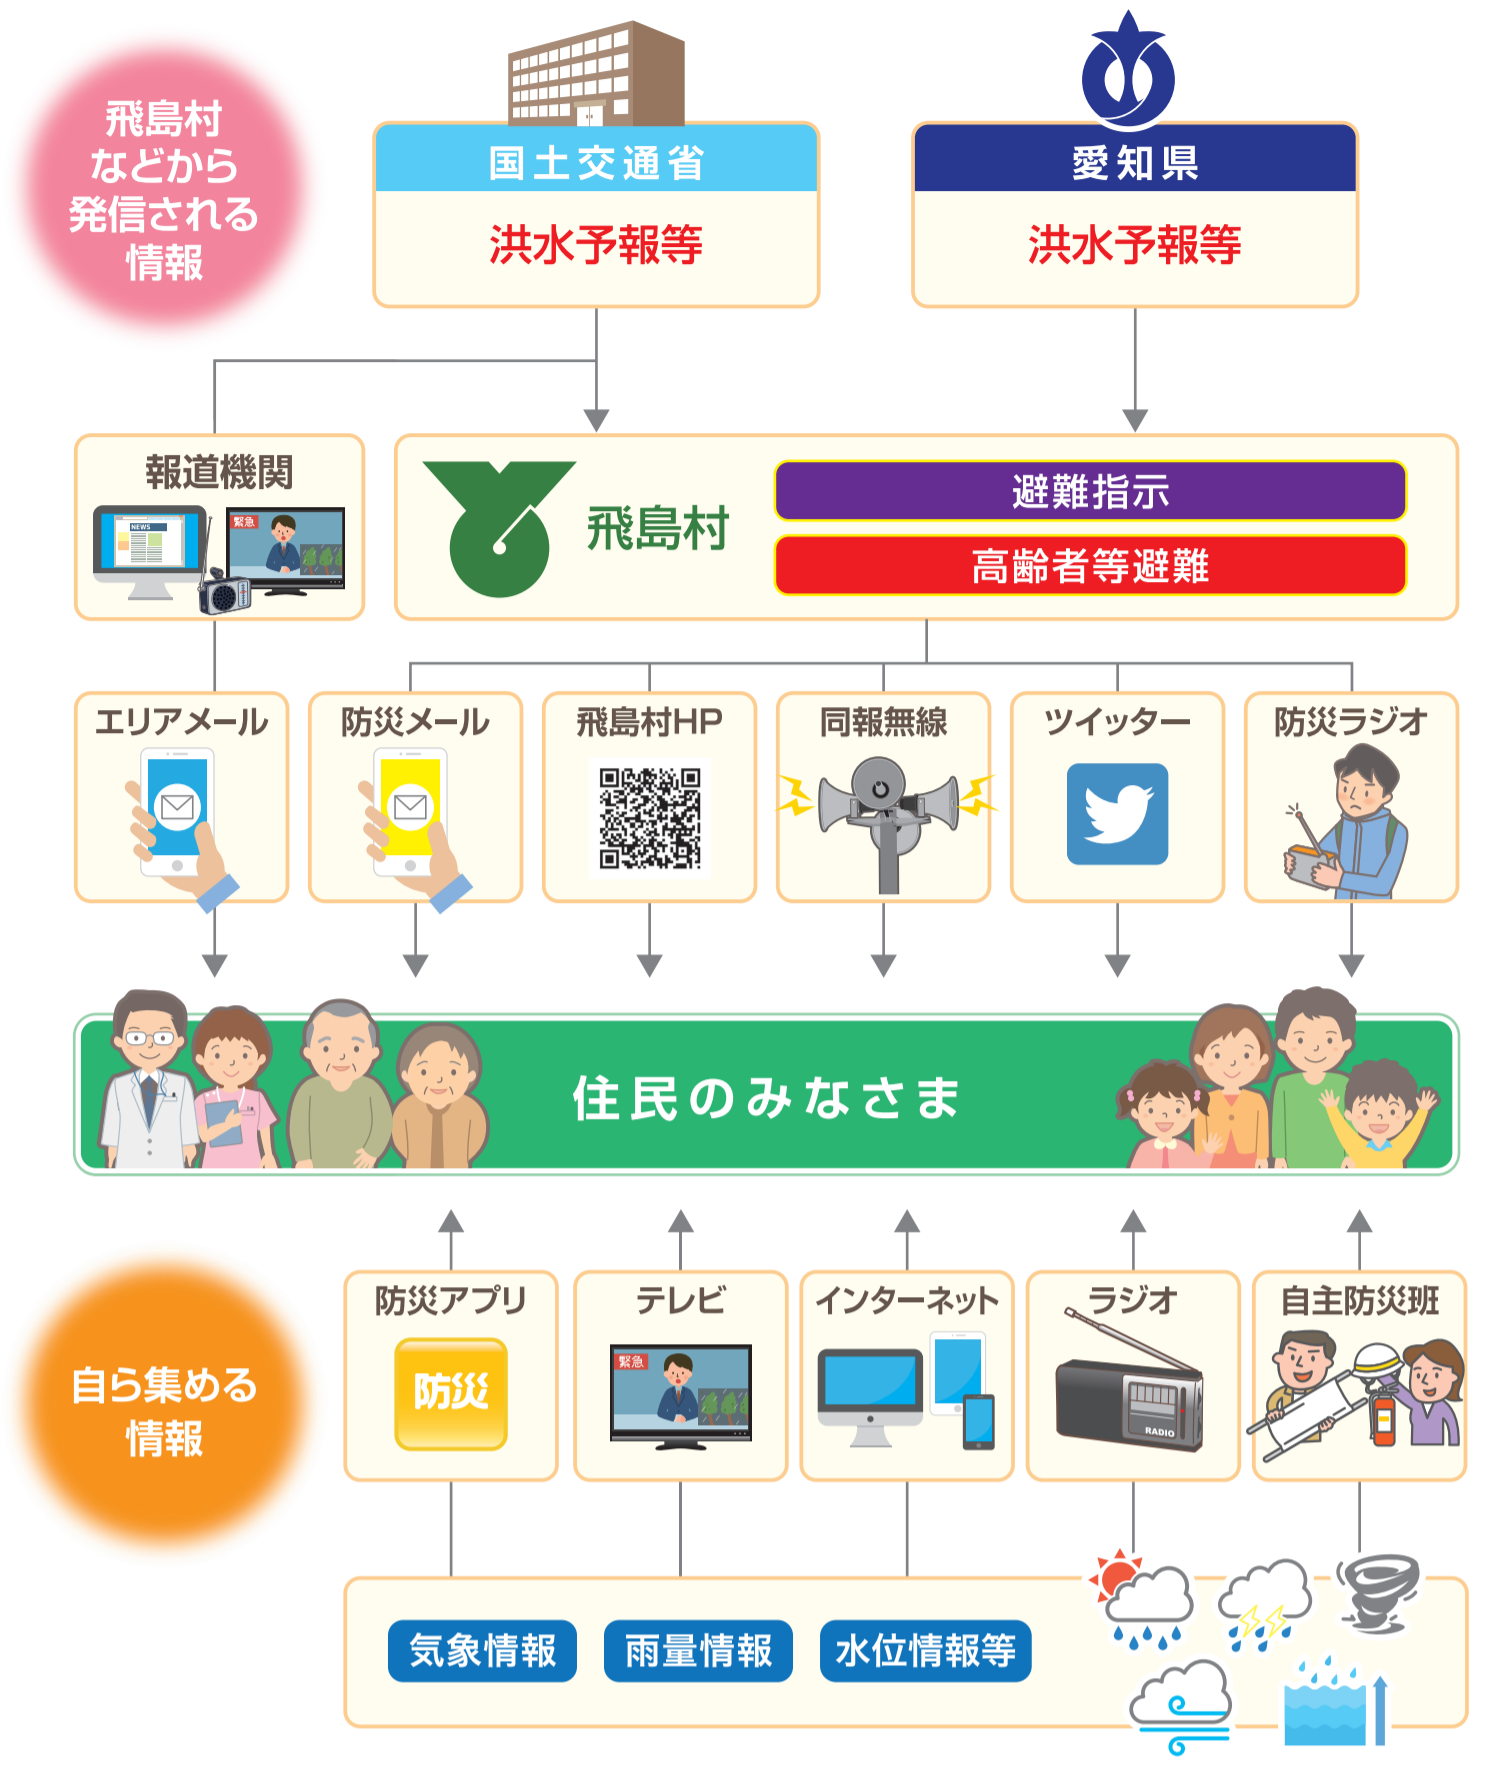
飛島村などから発信される情報

国土交通省
洪水予報等

愛知県
洪水予報等

報道機関
NEWS
緊急

飛島村
避難指示
高齢者等避難

エリアメール

防災メール

飛島村HP

同報無線

ツイッター

防災ラジオ

住民のみなさま

自ら集める情報

防災アプリ
防災

テレビ
緊急

インターネット

ラジオ
RADIO

自主防災班

気象情報
雨量情報
水位情報等